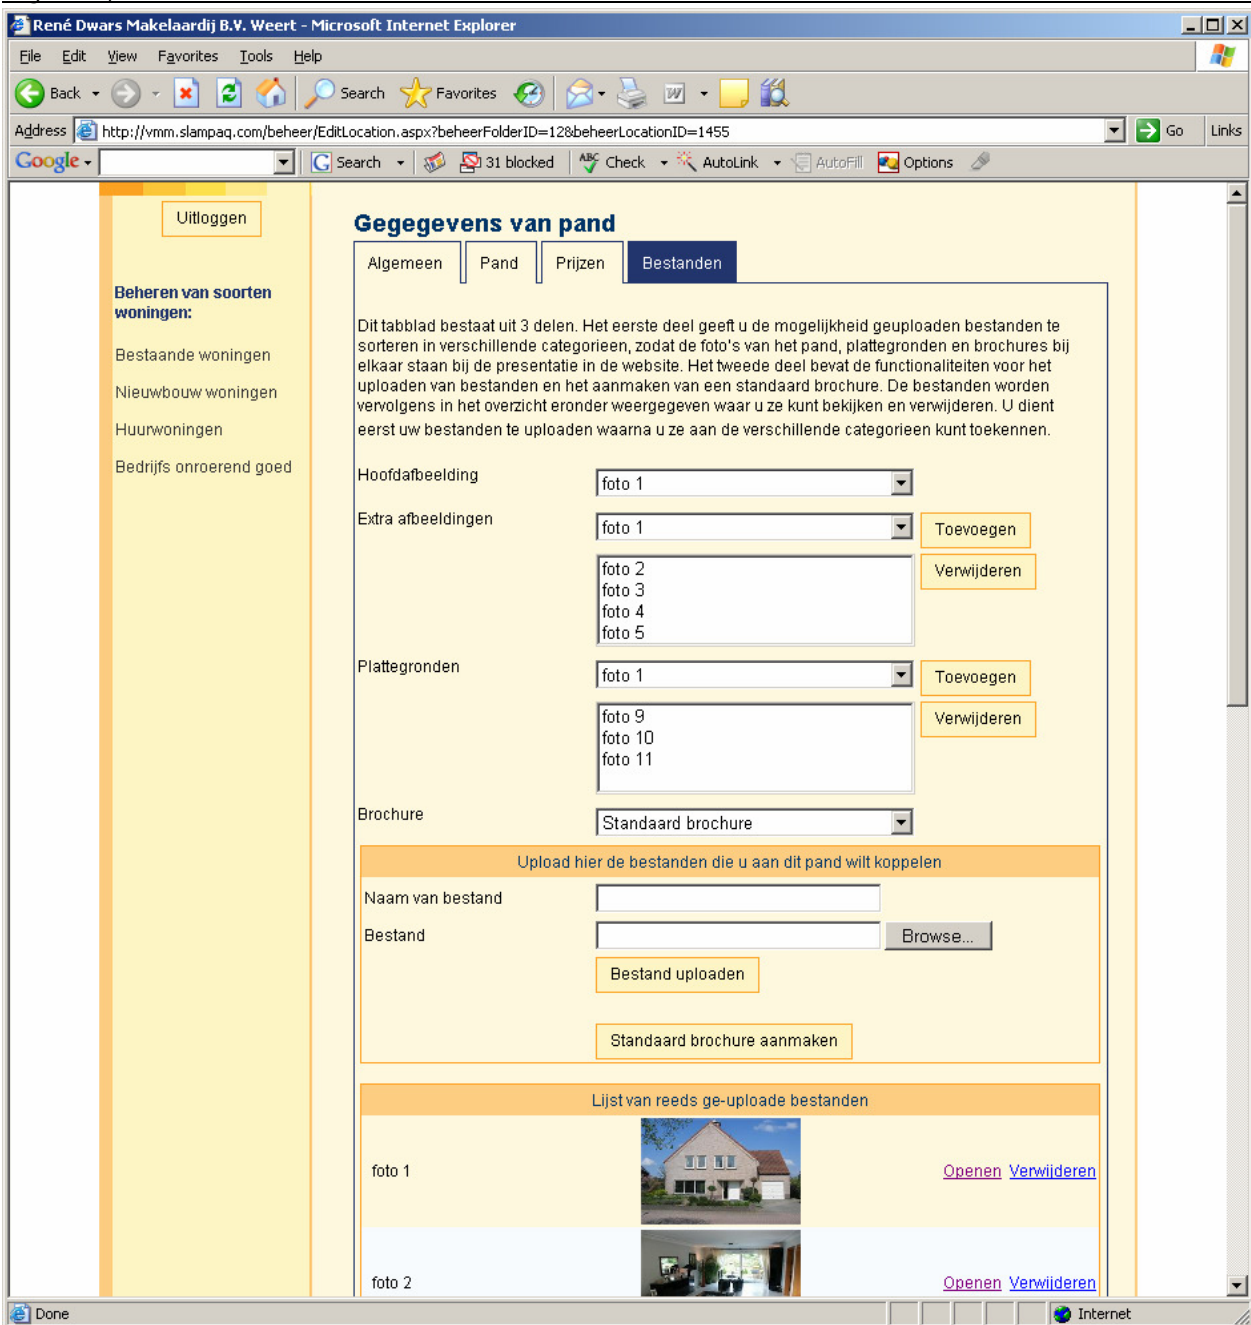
René Dwars Makelaardij B.V. Weert - Microsoft Internet Explorer

File Edit View Favorites Tools Help

Back Search Favorites

Address http://vmm.slampaq.com/beheer/EditLocation.aspx?beheerFolderID=12&beheerLocationID=1455 Go Links

Google Search 31 blocked Check AutoLink AutoFill Options

Uitloggen

Beheren van soorten woningen:

Bestaande woningen

Nieuwbouw woningen

Huurwoningen

Bedrijfs onroerend goed

Gegegevens van pand

Algemeen Pand Prijzen Bestanden

Dit tabblad bestaat uit 3 delen. Het eerste deel geeft u de mogelijkheid geuploaden bestanden te sorteren in verschillende categorieen, zodat de foto's van het pand, plattegronden en brochures bij elkaar staan bij de presentatie in de website. Het tweede deel bevat de functionaliteiten voor het uploaden van bestanden en het aanmaken van een standaard brochure. De bestanden worden vervolgens in het overzicht eronder weergegeven waar u ze kunt bekijken en verwijderen. U dient eerst uw bestanden te uploaden waarna u ze aan de verschillende categorieen kunt toekennen.

Hoofdafbeelding foto 1

Extra afbeeldingen foto 1 Toevoegen

foto 2
foto 3
foto 4
foto 5
Verwijderen

Plattegronden foto 1 Toevoegen

foto 9
foto 10
foto 11
Verwijderen

Brochure Standaard brochure

Upload hier de bestanden die u aan dit pand wilt koppelen

Naam van bestand

Bestand Browse...

Bestand uploaden

Standaard brochure aanmaken

Lijst van reeds ge-uploade bestanden

foto 1 Openen Verwijderen

foto 2 Openen Verwijderen

Done Internet